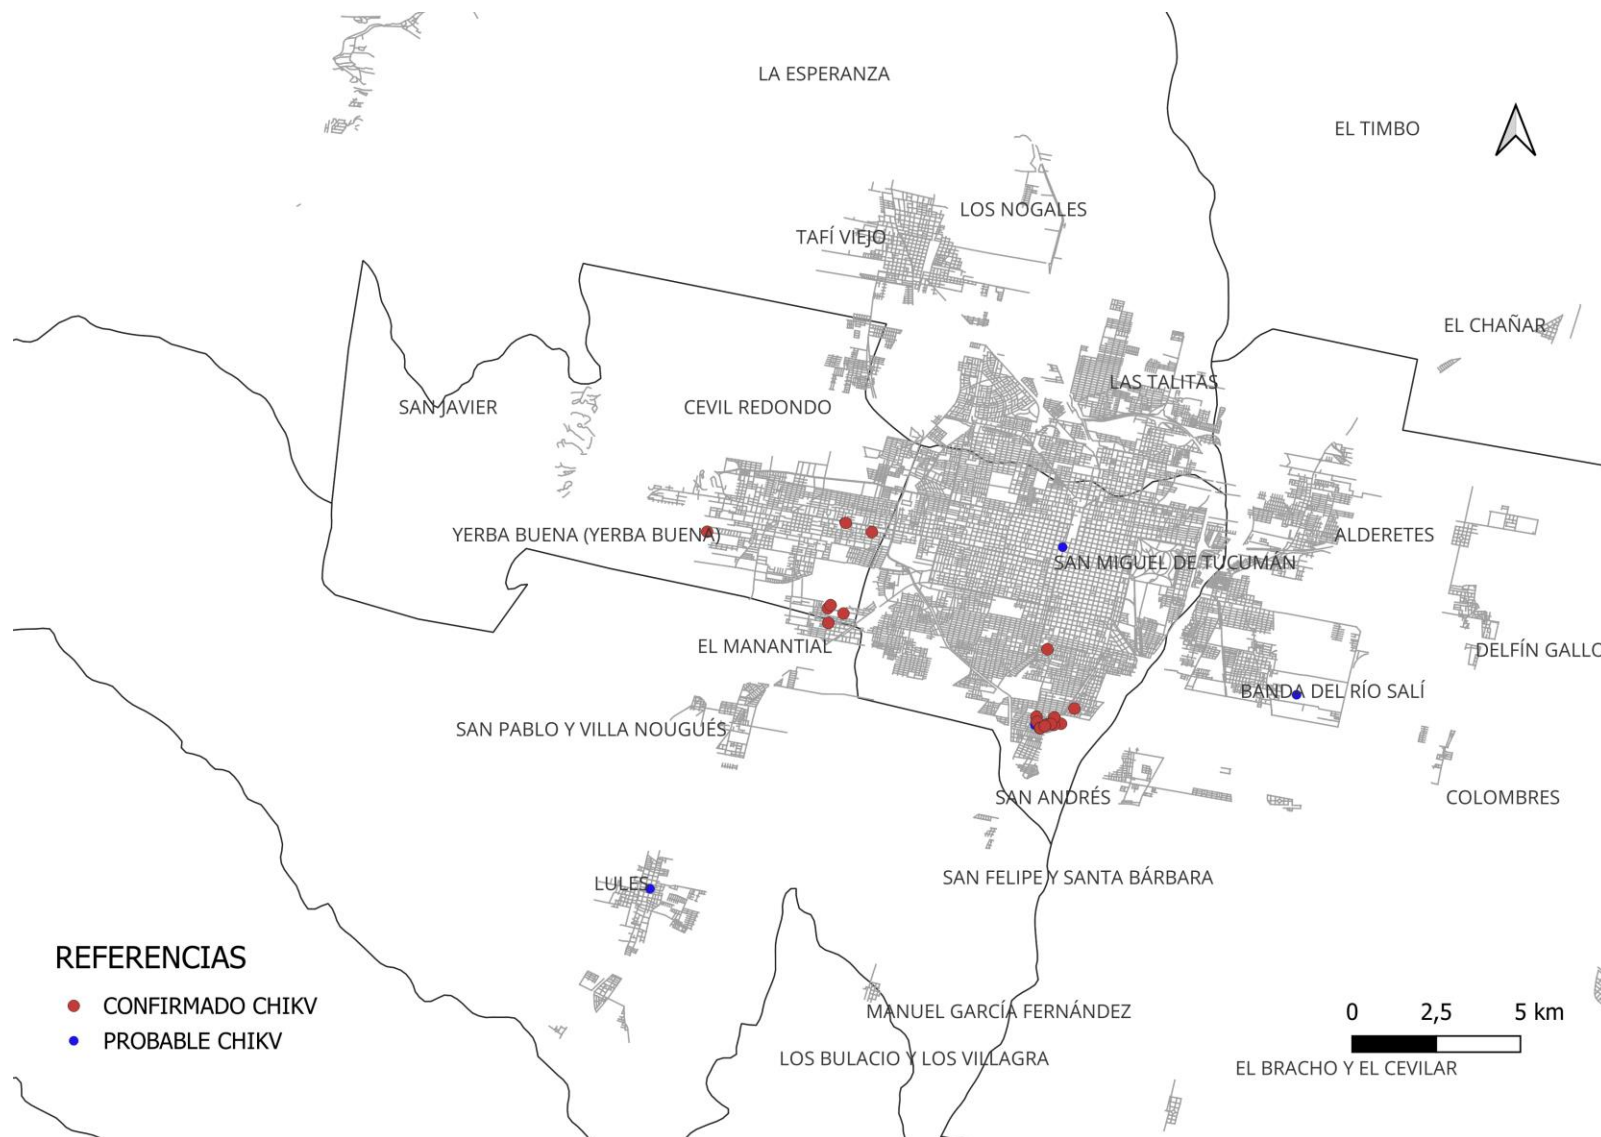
LA ESPERANZA

EL TIMBO

LOS NOGALES

TAFÍ VIEJO

EL CHAÑAR

LAS TALITAS

SAN JAVIER

CEVIL REDONDO

YERBA BUENA (YERBA BUENA)

ALDERETES

SAN MIGUEL DE TUCUMÁN

EL MANANTIAL

DELFÍN GALLO

BANDA DEL RÍO SALÍ

SAN PABLO Y VILLA NOUGUÉS

SAN ANDRÉS

COLOMBRES

SAN FELIPE Y SANTA BÁRBARA

LULES

REFERENCIAS
CONFIRMADO CHIKV
PROBABLE CHIKV

MANUEL GARCÍA FERNÁNDEZ

0 2,5 5 km

LOS BULACIO Y LOS VILLAGRA

EL BRACHO Y EL CEVILAR